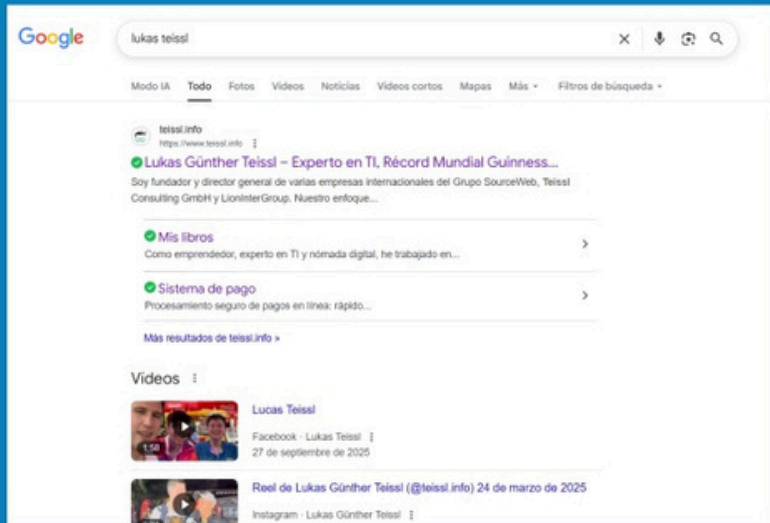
Google

lukas teissl

Modo IA Todo Fotos Videos Noticias Videos cortos Mapas Más Filtros de búsqueda

teissl.info
https://www.teissl.info

Lukas Günther Teissl – Experto en TI, Récord Mundial Guinness...

Soy fundador y director general de varias empresas internacionales del Grupo SourceWeb, Teissl Consulting GmbH y LionInterGroup. Nuestro enfoque...

Mis libros
Como emprendedor, experto en TI y nómada digital, he trabajado en...

Sistema de pago
Procesamiento seguro de pagos en línea: rápido...

Más resultados de teissl.info »

Videos

1:50
Lucas Teissl
Facebook · Lukas Teissl
27 de septiembre de 2025

Reel de Lukas Günther Teissl (@teissl.info) 24 de marzo de 2025
Instagram · Lukas Günther Teissl